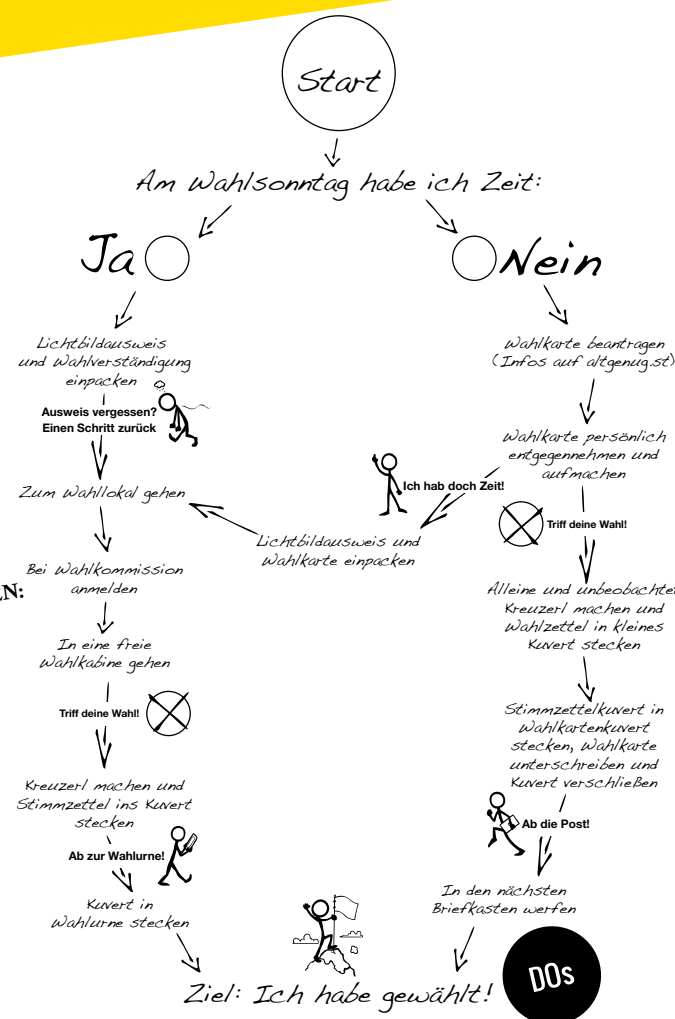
Start

Am Wahlsonntag habe ich Zeit:

Ja

Nein

Lichtbildausweis und Wahlverständigung einpacken

Ausweis vergessen? Einen Schritt zurück

Zum Wahllokal gehen

Bei Wahlkommission anmelden

N:

In eine freie Wahlkabine gehen

Triff deine Wahl!

Kreuzerl machen und Stimmzettel ins Kuvert stecken

Ab zur Wahlurne!

Kuvert in Wahlurne stecken

Wahlkarte beantragen (Infos auf altgenug.st)

Wahlkarte persönlich entgegennehmen und aufmachen

Ich hab doch Zeit!

Lichtbildausweis und Wahlkarte einpacken

Triff deine Wahl!

Alleine und unbeobachtet Kreuzerl machen und Wahlzettel in kleines Kuvert stecken

Stimmzettelkuvert in Wahlkartenkuvert stecken, Wahlkarte unterschreiben und Kuvert verschließen

Ab die Post!

In den nächsten Briefkasten werfen

Ziel: Ich habe gewählt!

DOs